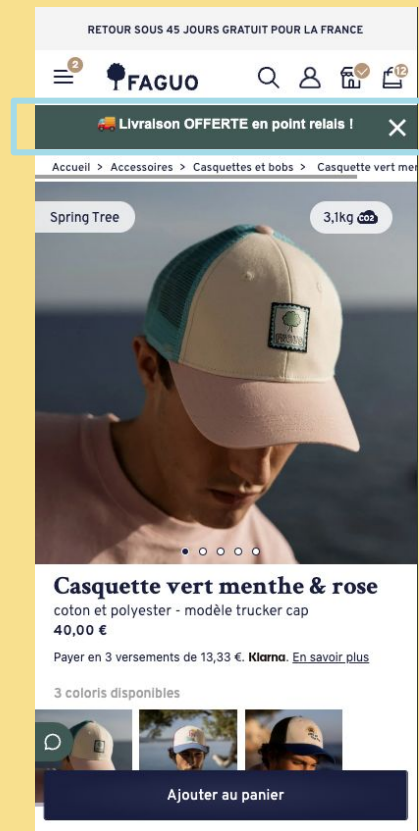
RETOUR SOUS 45 JOURS GRATUIT POUR LA FRANCE

2 FAGUO 12

🚚 Livraison OFFERTE en point relais ! ✕

Accueil > Accessoires > Casquettes et bobs > Casquette vert men

Spring Tree

3,1kg CO2

Casquette vert menthe & rose

coton et polyester - modèle trucker cap

40,00 €

Payer en 3 versements de 13,33 €. Klarna. En savoir plus

3 coloris disponibles

Ajouter au panier